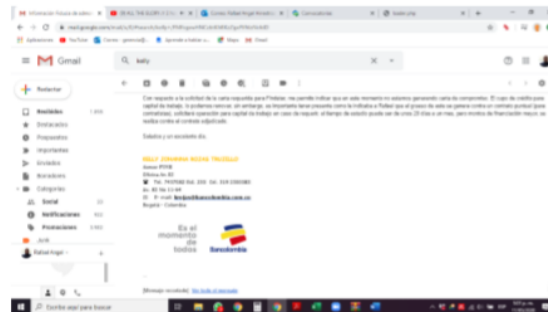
Gmail

kelly

Redactar

Recibidos

Destacados

Pospuestos

Importantes

Enviados

Borradores

Categorías

Social

Notificaciones

Promociones

Con respecto a la solicitud de la carta requerida por Fiduciar, me permito indicar que en este momento no estamos generando carta de compromiso. El cupo de crédito para capital de trabajo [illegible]

Saludos y un excelente día.

KELLY JOHANNA ROSAS TRUJILLO

Bogotá - Colombia

Es el momento de todos

Bancolombia

Escribe aquí para buscar